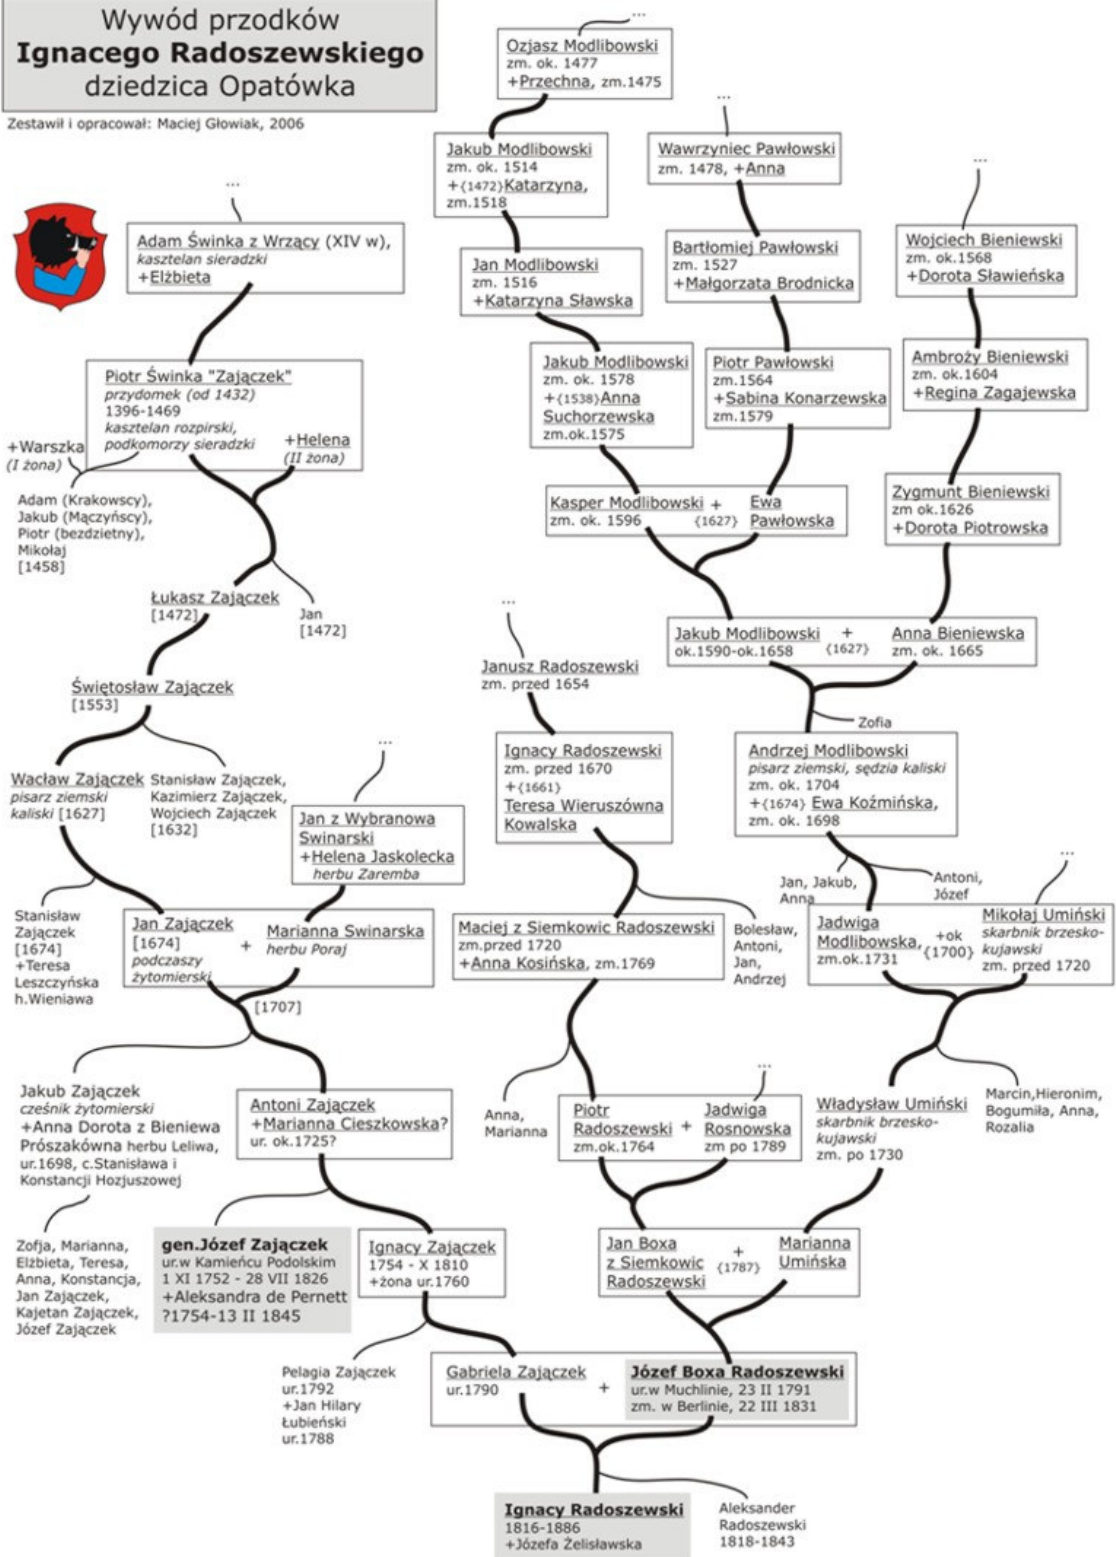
Wywód przodków
Ignacego Radoszewskiego
dziedzica Opatówka

Zestawił i opracował: Maciej Główiak, 2006

...

Adam Świnka z Wrzący (XIV w), kasztelan sieradzki
+Elżbieta

Piotr Świnka "Zajączek"
przydomek (od 1432)
1396-1469
kasztelan rozpirski, podkomorzy sieradzki

+Warszka (I żona)

+Helena (II żona)

Adam (Krakowscy), Jakub (Mączyńscy), Piotr (bezdzietny), Mikołaj [1458]

Łukasz Zajączek [1472]

Jan [1472]

Świętosław Zajączek [1553]

Wacław Zajączek
pisarz ziemski kaliski [1627]

Stanisław Zajączek, Kazimierz Zajączek, Wojciech Zajączek [1632]

...

Jan z Wybranowa Swinarski
+Helena Jaskolecka
herbu Zaremba

Stanisław Zajączek [1674]
+Teresa Leszczyńska h.Wieniawa

Jan Zajączek [1674]
podczaszy żytomierski
+
Marianna Swinarska
herbu Poraj

[1707]

Jakub Zajączek
cześnik żytomierski
+Anna Dorota z Bieniewa Prószakówna herbu Leliwa, ur.1698, c.Stanisława i Konstancji Hozjuszowej

Antoni Zajączek
+Marianna Cieszkowska?
ur. ok.1725?

Zofja, Marianna, Elżbieta, Teresa, Anna, Konstancja, Jan Zajączek, Kajetan Zajączek, Józef Zajączek

gen.Józef Zajączek
ur.w Kamieńcu Podolskim
1 XI 1752 - 28 VII 1826
+Aleksandra de Pernett
?1754-13 II 1845

Ignacy Zajączek
1754 - X 1810
+żona ur.1760

Pelagia Zajączek
ur.1792
+Jan Hilary Łubieński
ur.1788

...

Ozjasz Modlibowski
zm. ok. 1477
+Przechna, zm.1475

Jakub Modlibowski
zm. ok. 1514
+(1472)Katarzyna, zm.1518

...

Wawrzyniec Pawłowski
zm. 1478, +Anna

Jan Modlibowski
zm. 1516
+Katarzyna Sławska

Bartłomiej Pawłowski
zm. 1527
+Małgorzata Brodnicka

...

Wojciech Bieniewski
zm. ok.1568
+Dorota Sławieńska

Jakub Modlibowski
zm. ok. 1578
+(1538)Anna Suchorzewska
zm.ok.1575

Piotr Pawłowski
zm.1564
+Sabina Konarzewska
zm.1579

Ambroży Bieniewski
zm. ok.1604
+Regina Zagajewska

Kasper Modlibowski
zm. ok. 1596
+ (1627)
Ewa Pawłowska

Zygmunt Bieniewski
zm ok.1626
+Dorota Piotrowska

...

Janusz Radoszewski
zm. przed 1654

Jakub Modlibowski
ok.1590-ok.1658
+ (1627)
Anna Bieniewska
zm. ok. 1665

Zofia

Ignacy Radoszewski
zm. przed 1670
+(1661)
Teresa Wieruszówna Kowalska

Andrzej Modlibowski
pisarz ziemski, sędzia kaliski
zm. ok. 1704
+(1674) Ewa Koźmińska,
zm. ok. 1698

Jan, Jakub, Anna

Antoni, Józef

...

Maciej z Siemkowic Radoszewski
zm.przed 1720
+Anna Kosińska, zm.1769

Bolesław, Antoni, Jan, Andrzej

Jadwiga Modlibowska,
zm.ok.1731
+ok (1700)
Mikołaj Umiński
skarbnik brzesko-kujawski
zm. przed 1720

Anna, Marianna

Piotr Radoszewski
zm.ok.1764
+
Jadwiga Rosnowska
zm po 1789

...

Władysław Umiński
skarbnik brzesko-kujawski
zm. po 1730

Marcin,Hieronim, Bogumiła, Anna, Rozalia

Jan Boxa z Siemkowic Radoszewski
+ (1787)
Marianna Umińska

Gabriela Zajączek
ur.1790
+
Józef Boxa Radoszewski
ur.w Muchlinie, 23 II 1791
zm. w Berlinie, 22 III 1831

Ignacy Radoszewski
1816-1886
+Józefa Żelisławska

Aleksander Radoszewski
1818-1843